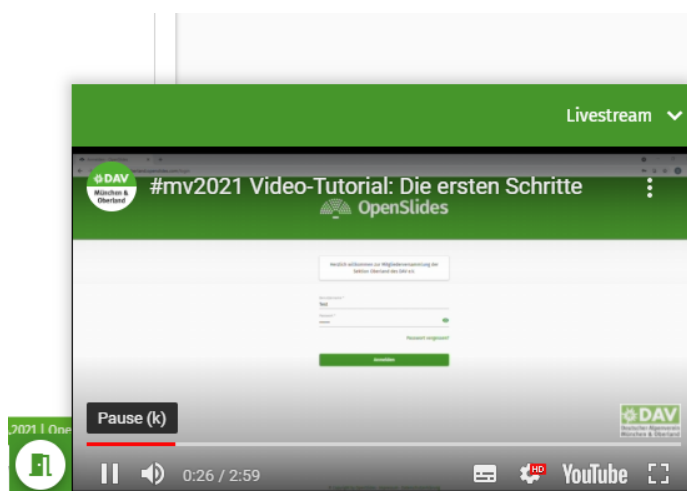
Livestream

DAV
München & Oberland

#mv2021 Video-Tutorial: Die ersten Schritte

OpenSlides

Herzlich willkommen zur Mitgliederversammlung der Sektion Oberland des DAV e.V.

Test

Passwort vergessen?

Anmelden

2021 | One

Pause (k)

DAV
Deutscher Alpenverein
München & Oberland

0:26 / 2:59

HD

YouTube